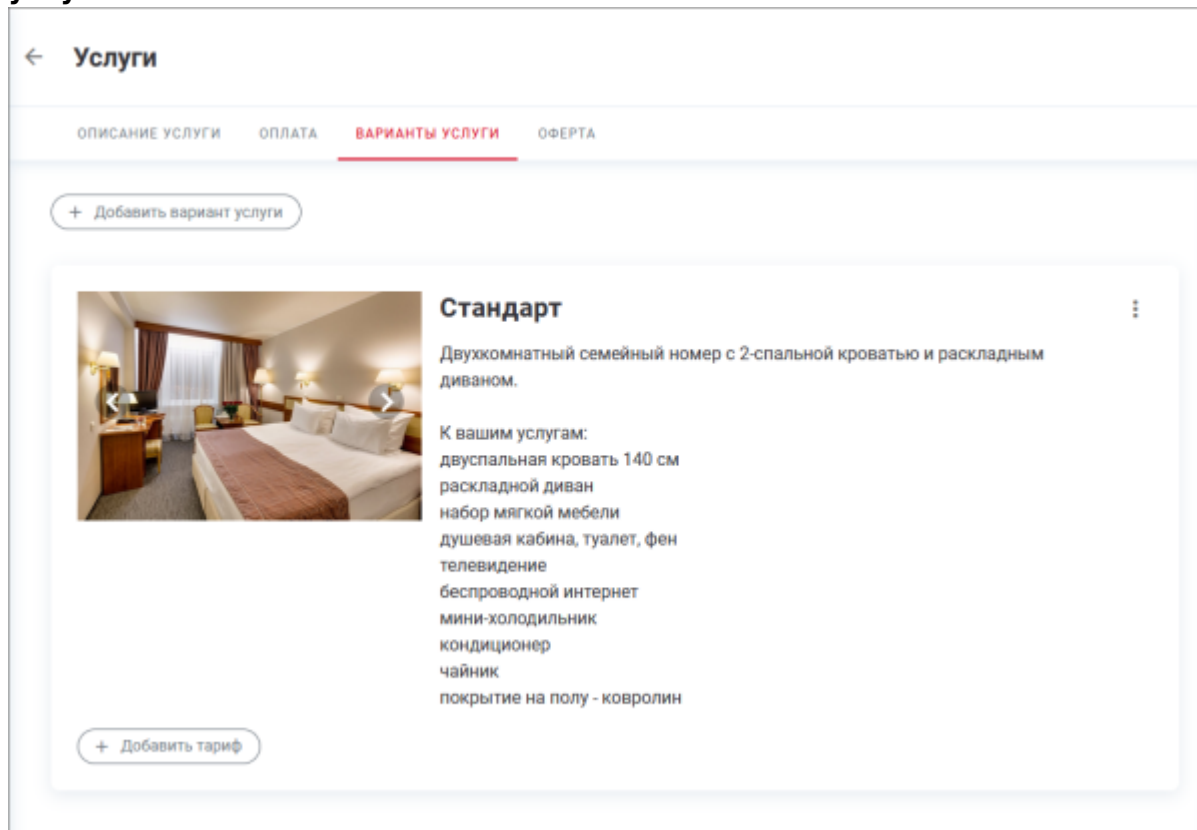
← Услуги

ОПИСАНИЕ УСЛУГИ ОПЛАТА ВАРИАНТЫ УСЛУГИ ОФЕРТА

+ Добавить вариант услуги

Стандарт

Двухкомнатный семейный номер с 2-спальной кроватью и раскладным диваном.

К вашим услугам:
двуспальная кровать 140 см
раскладной диван
набор мягкой мебели
душевая кабина, туалет, фен
телевидение
беспроводной интернет
мини-холодильник
кондиционер
чайник
покрытие на полу - ковролин

+ Добавить тариф